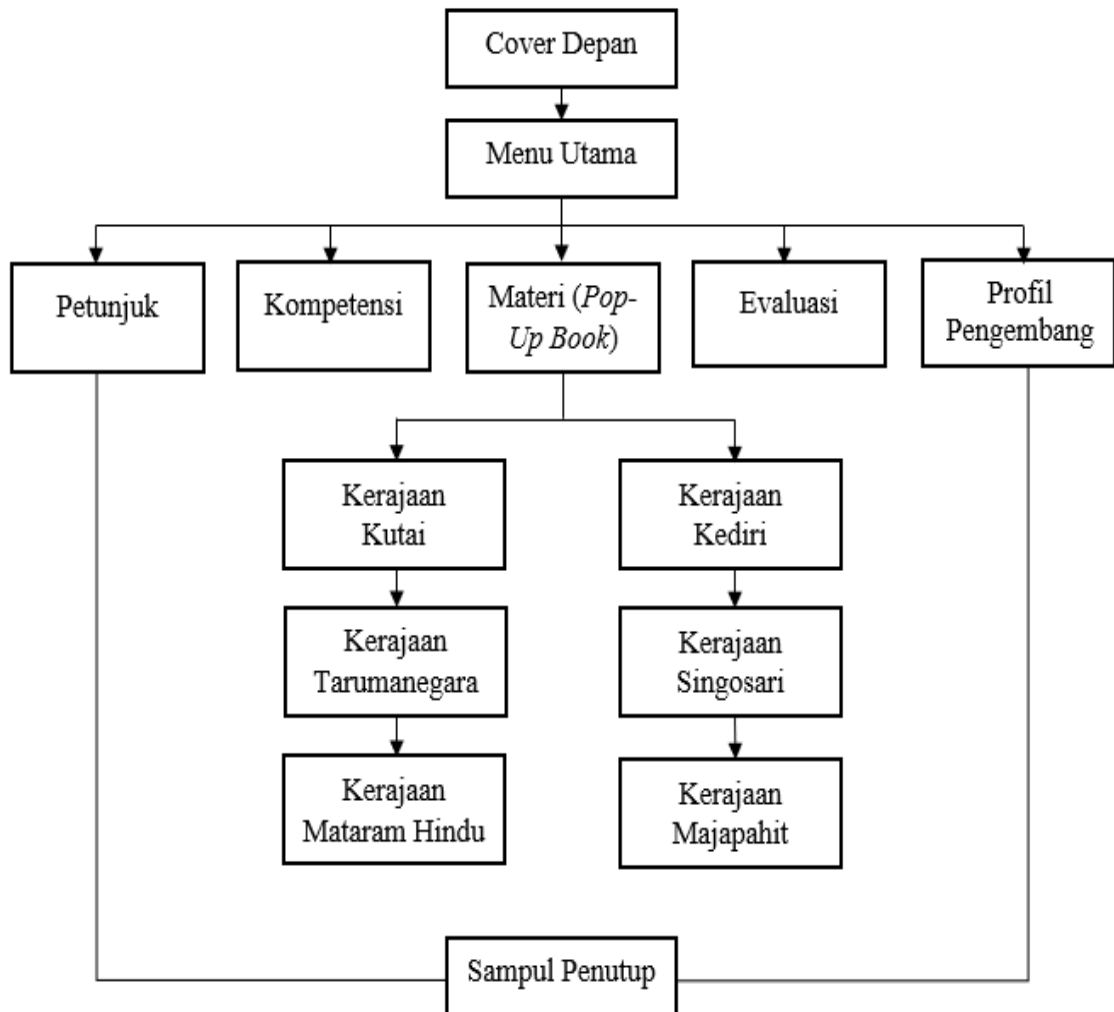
Cover Depan

Menu Utama

Petunjuk

Kompetensi

Materi (*Pop-Up Book*)

Evaluasi

Profil Pengembang

Kerajaan Kutai

Kerajaan Tarumanegara

Kerajaan Mataram Hindu

Kerajaan Kediri

Kerajaan Singosari

Kerajaan Majapahit

Sampul Penutup